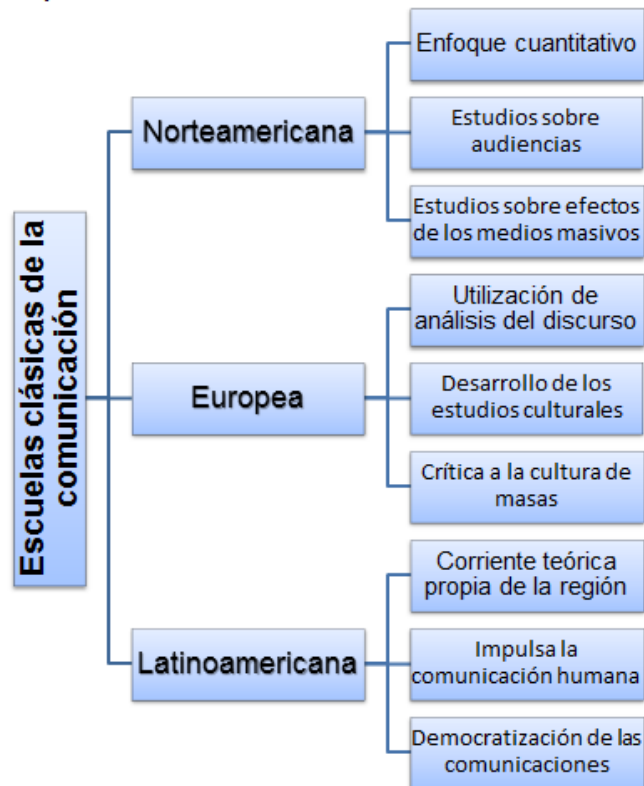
Escuelas clásicas de la comunicación

Norteamericana

Enfoque cuantitativo

Estudios sobre audiencias

Estudios sobre efectos de los medios masivos

Europea

Utilización de análisis del discurso

Desarrollo de los estudios culturales

Crítica a la cultura de masas

Latinoamericana

Corriente teórica propia de la región

Impulsa la comunicación humana

Democratización de las comunicaciones